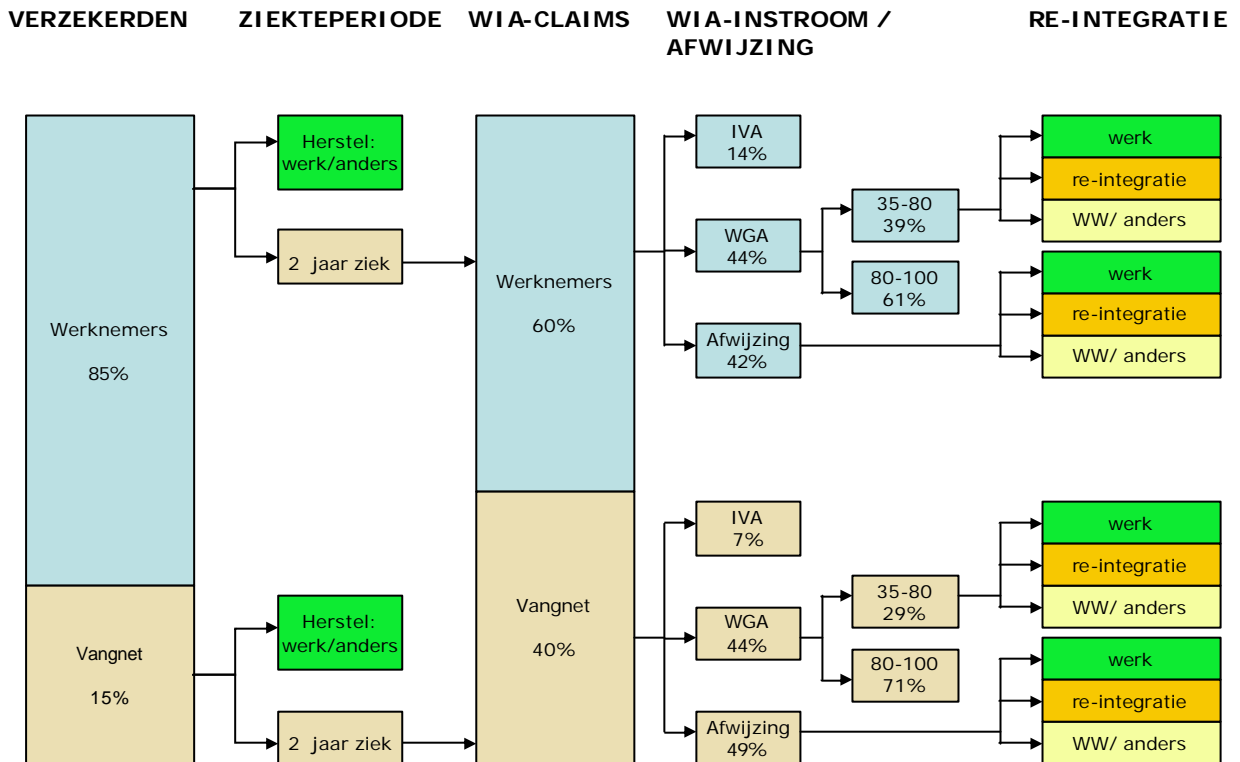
VERZEKERDEN ZIEKTEPERIODE WIA-CLAIMS WIA-INSTROOM / AFWIJZING RE-INTEGRATIE

Werknemers
85%

Herstel: werk/anders

2 jaar ziek

Werknemers
60%

IVA
14%

WGA
44%

35-80
39%

80-100
61%

Afwijzing
42%

werk
re-integratie
WW/ anders

werk
re-integratie
WW/ anders

Vangnet
15%

Herstel: werk/anders

2 jaar ziek

Vangnet
40%

IVA
7%

WGA
44%

35-80
29%

80-100
71%

Afwijzing
49%

werk
re-integratie
WW/ anders

werk
re-integratie
WW/ anders